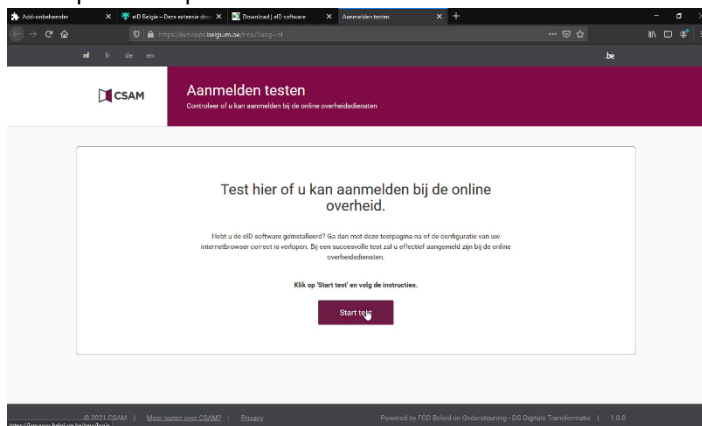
Add-onbeheerder × eID België – Deze extensie do × Download | eID software × Aanmelden testen × +

https://iamapps.belgium.be/tma/?lang=nl

nl fr de en

.be

CSAM

Aanmelden testen

Controleer of u kan aanmelden bij de online overheidsdiensten

Test hier of u kan aanmelden bij de online overheid.

Hebt u de eID software geïnstalleerd? Ga dan met deze testpagina na of de configuratie van uw internetbrowser correct is verlopen. Bij een succesvolle test zal u effectief aangemeld zijn bij de online overheidsdiensten.

Klik op 'Start test' en volg de instructies.

Start test

© 2021 CSAM | Meer weten over CSAM? | Privacy

Powered by FOD Beleid en Ondersteuning - DG Digitale Transformatie | 1.0.0

https://iamapps.belgium.be/tma/login